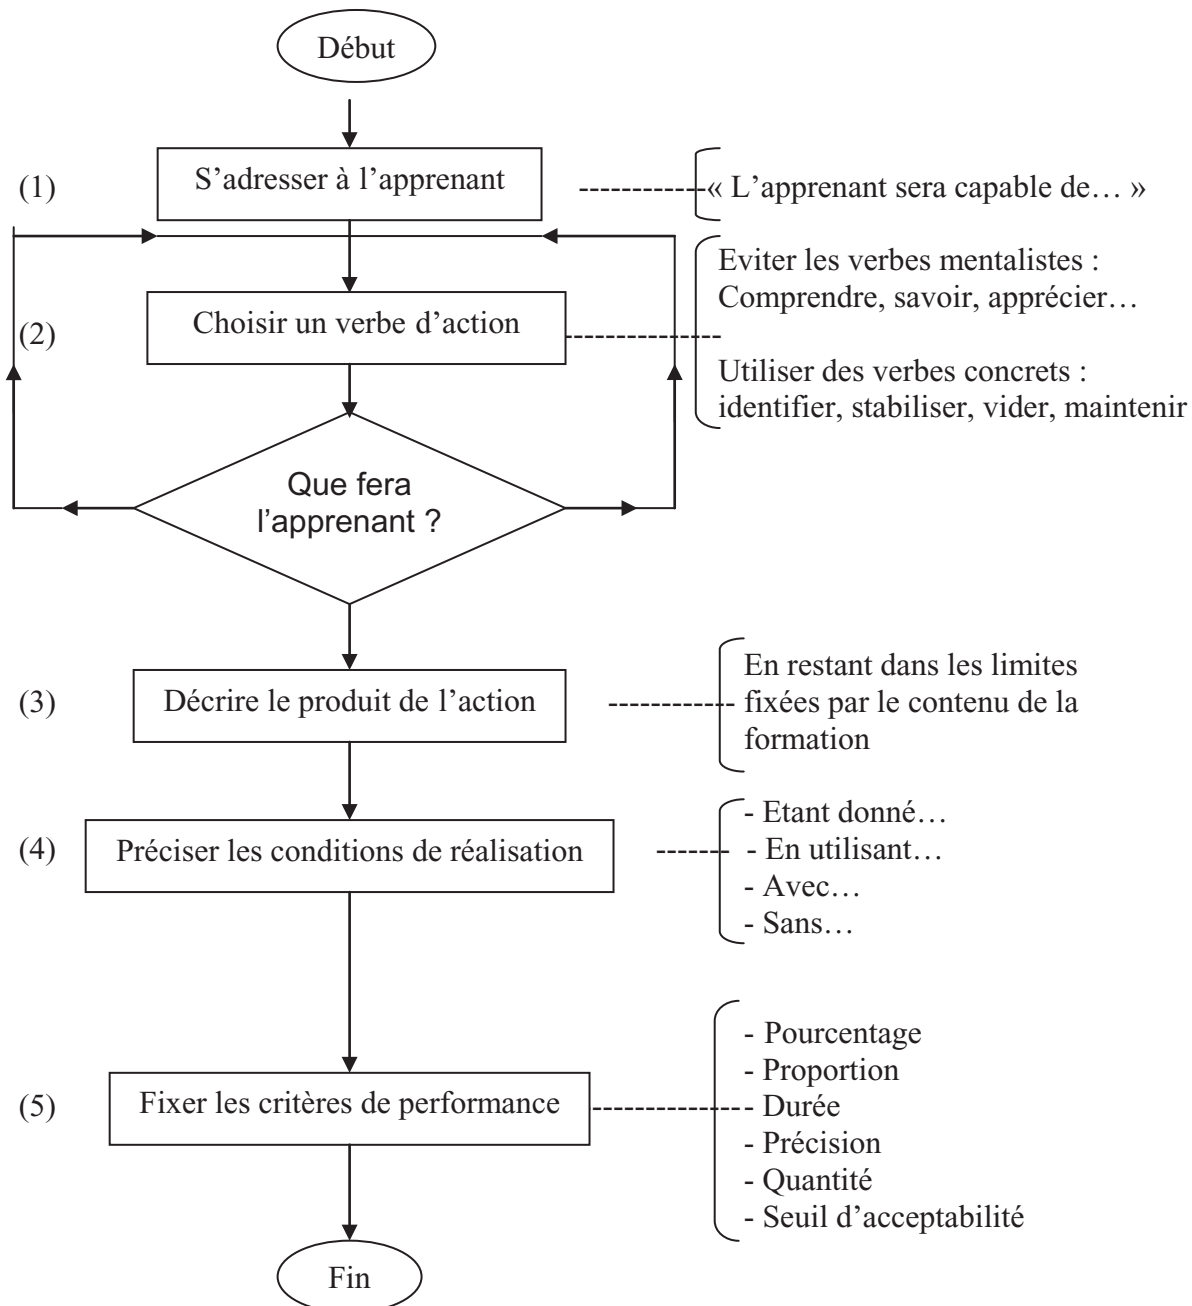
Début

(1) S'adresser à l'apprenant

« L'apprenant sera capable de… »

(2) Choisir un verbe d'action

Eviter les verbes mentalistes : Comprendre, savoir, apprécier…

Utiliser des verbes concrets : identifier, stabiliser, vider, maintenir

Que fera l'apprenant ?

(3) Décrire le produit de l'action

En restant dans les limites fixées par le contenu de la formation

(4) Préciser les conditions de réalisation

- Etant donné…
- En utilisant…
- Avec…
- Sans…

(5) Fixer les critères de performance

- Pourcentage
- Proportion
- Durée
- Précision
- Quantité
- Seuil d'acceptabilité

Fin